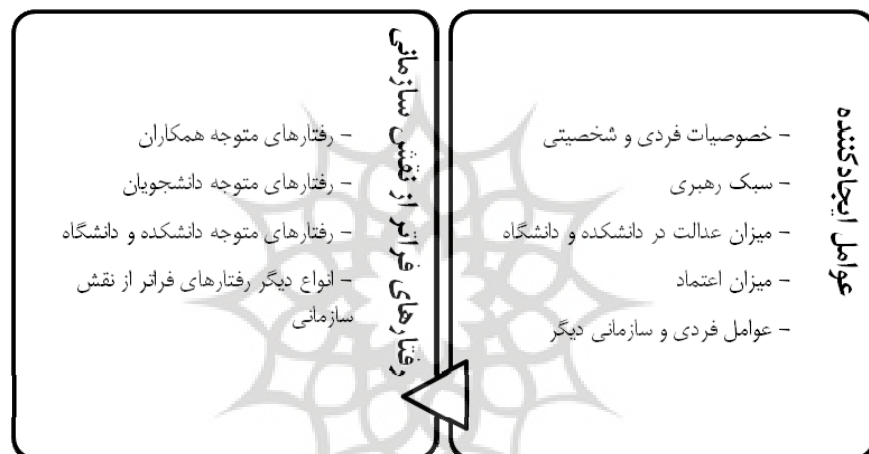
عوامل ایجادکننده

– خصوصیات فردی و شخصیتی
– سبک رهبری
– میزان عدالت در دانشکده و دانشگاه
– میزان اعتماد
– عوامل فردی و سازمانی دیگر

رفتارهای فراتر از نقش سازمانی

– رفتارهای متوجه همکاران
– رفتارهای متوجه دانشجویان
– رفتارهای متوجه دانشکده و دانشگاه
– انواع دیگر رفتارهای فراتر از نقش سازمانی